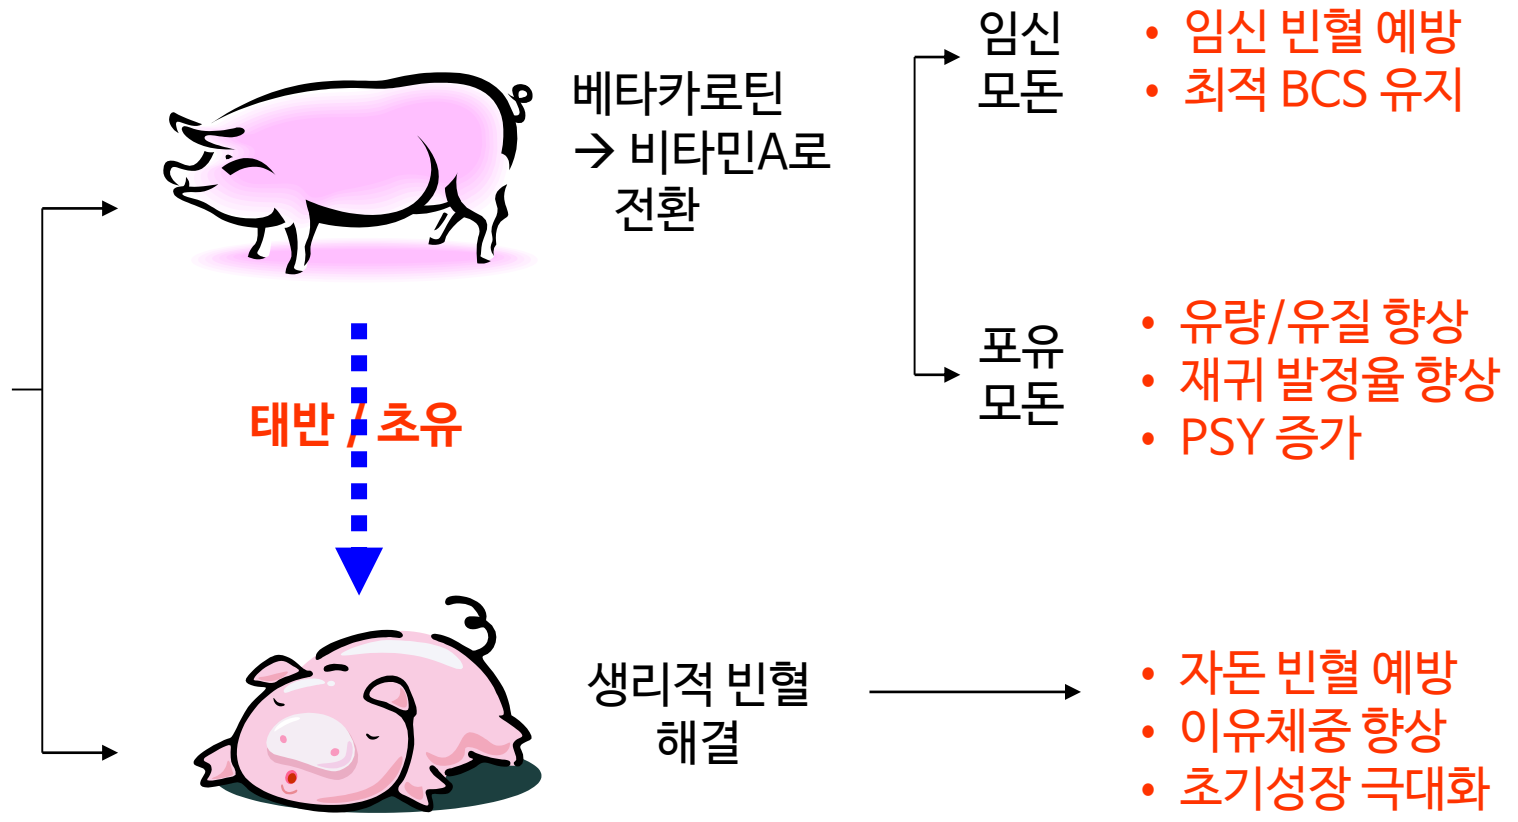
베타카로틴
→ 비타민A로
전환

임신
모돈

• 임신 빈혈 예방
• 최적 BCS 유지

포유
모돈

• 유량/유질 향상
• 재귀 발정율 향상
• PSY 증가

태반 / 초유

생리적 빈혈
해결

• 자돈 빈혈 예방
• 이유체중 향상
• 초기성장 극대화